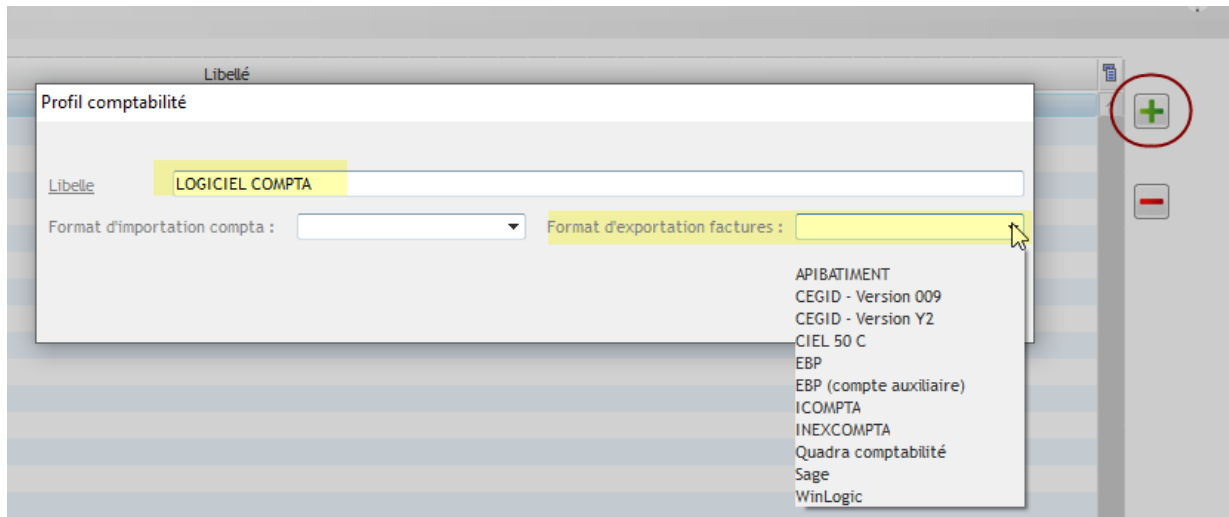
Libellé

Profil comptabilité

Libelle LOGICIEL COMPTA

Format d'importation compta :

Format d'exportation factures :

APIBATIMENT
CEGID - Version 009
CEGID - Version Y2
CIEL 50 C
EBP
EBP (compte auxiliaire)
ICOMPTA
INEXCOMPTA
Quadra comptabilité
Sage
WinLogic